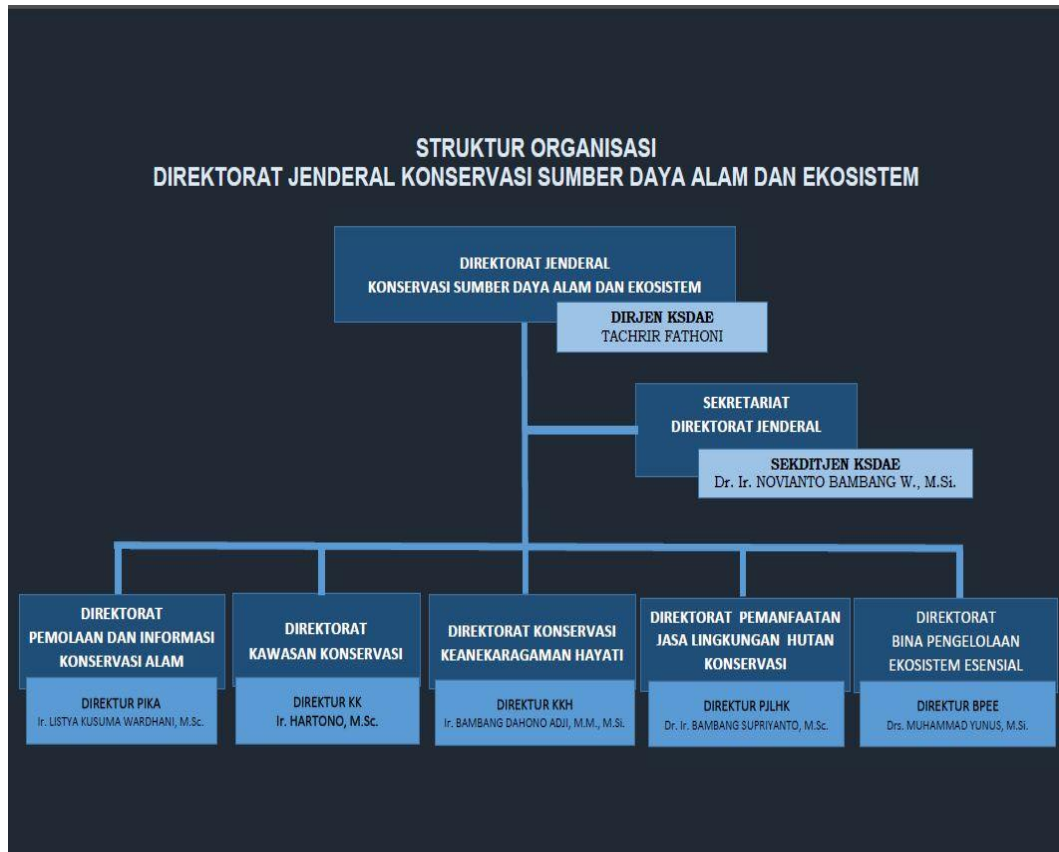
STRUKTUR ORGANISASI
DIREKTORAT JENDERAL KONSERVASI SUMBER DAYA ALAM DAN EKOSISTEM

DIREKTORAT JENDERAL
KONSERVASI SUMBER DAYA ALAM DAN EKOSISTEM

DIRJEN KSDAE
TACHRIR FATHONI

SEKRETARIAT
DIREKTORAT JENDERAL

SEKDITJEN KSDAE
Dr. Ir. NOVIANTO BAMBANG W., M.Si.

DIREKTORAT
PEMOLAAN DAN INFORMASI
KONSERVASI ALAM

DIREKTUR PIKA
Ir. LISTYA KUSUMA WARDHANI, M.Sc.

DIREKTORAT
KAWASAN KONSERVASI

DIREKTUR KK
Ir. HARTONO, M.Sc.

DIREKTORAT KONSERVASI
KEANEKARAGAMAN HAYATI

DIREKTUR KKH
Ir. BAMBANG DAHONO ADJI, M.M., M.Si.

DIREKTORAT PEMANFAATAN
JASA LINGKUNGAN HUTAN
KONSERVASI

DIREKTUR PJLHK
Dr. Ir. BAMBANG SUPRIYANTO, M.Sc.

DIREKTORAT
BINA PENGELOLAAN
EKOSISTEM ESENSIAL

DIREKTUR BPEE
Drs. MUHAMMAD YUNUS, M.Si.